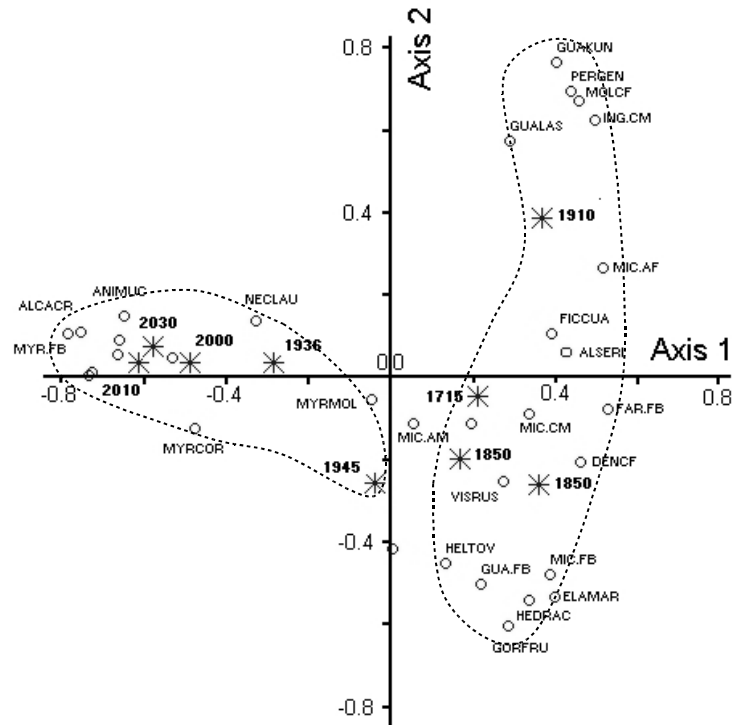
Axis 2
0.8
0.4
0.0
-0.4
-0.8
Axis 1
-0.8
-0.4
0.4
0.8
GUAKUN
PERGEN
MOLCF
ING.CM
GUALAS
1910
MIC.AF
FICCUA
ALSERI
ALCACR
ANIMUC
NECLAU
2030
2000
1936
MYR.FB
2010
MYRMOL
1715
FAR.FB
MIC.AM
MIC.CM
MYRCOR
1850
DENCF
1945
1850
VISRUS
HELTOV
MIC.FB
GUA.FB
ELAMAR
HEDRAC
GORFRU